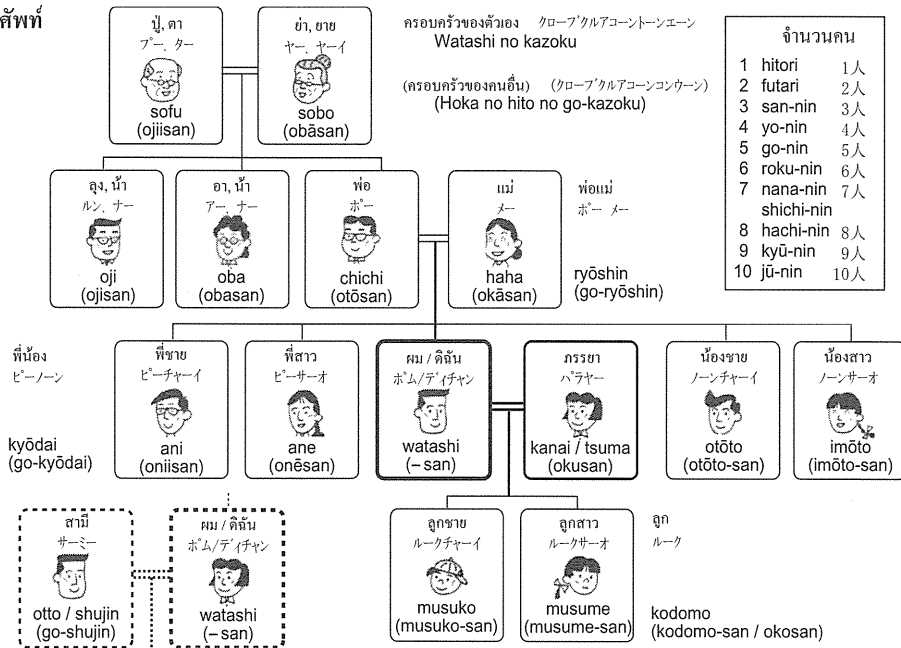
ศัพท์

ปู่, ตา
プー、ター
sofu
(ojiisan)

ย่า, ยาย
ヤー、ヤーイ
sobo
(obāsan)

ครอบครัวของตัวเอง クロープクルアコーントーンエーン
Watashi no kazoku

(ครอบครัวของคนอื่น) (クロープクルアコーンコンウーン)
(Hoka no hito no go-kazoku)

จำนวนคน

| | | |
|---|---|---|
| 1 | hitori | 1人 |
| 2 | futari | 2人 |
| 3 | san-nin | 3人 |
| 4 | yo-nin | 4人 |
| 5 | go-nin | 5人 |
| 6 | roku-nin | 6人 |
| 7 | nana-nin shichi-nin | 7人 |
| 8 | hachi-nin | 8人 |
| 9 | kyū-nin | 9人 |
| 10 | jū-nin | 10人 |

ลุง, น้า
ルン、ナー
oji
(ojisan)

อา, น้า
アー、ナー
oba
(obasan)

พ่อ
ポー
chichi
(otōsan)

แม่
メー
haha
(okāsan)

พ่อแม่
ポー メー
ryōshin
(go-ryōshin)

พี่น้อง
ピーノーン
kyōdai
(go-kyōdai)

พี่ชาย
ピーチャーイ
ani
(oniisan)

พี่สาว
ピーサーオ
ane
(onēsan)

ผม / ดิฉัน
ポム/ディチャン
watashi
(– san)

ภรรยา
パンラヤー
kanai / tsuma
(okusan)

น้องชาย
ノーンチャーイ
otōto
(otōto-san)

น้องสาว
ノーンサーオ
imōto
(imōto-san)

สามี
サーミー
otto / shujin
(go-shujin)

ผม / ดิฉัน
ポム/ディチャン
watashi
(– san)

ลูกชาย
ルークチャーイ
musuko
(musuko-san)

ลูกสาว
ルークサーオ
musume
(musume-san)

ลูก
ルーク
kodomo
(kodomo-san / okosan)